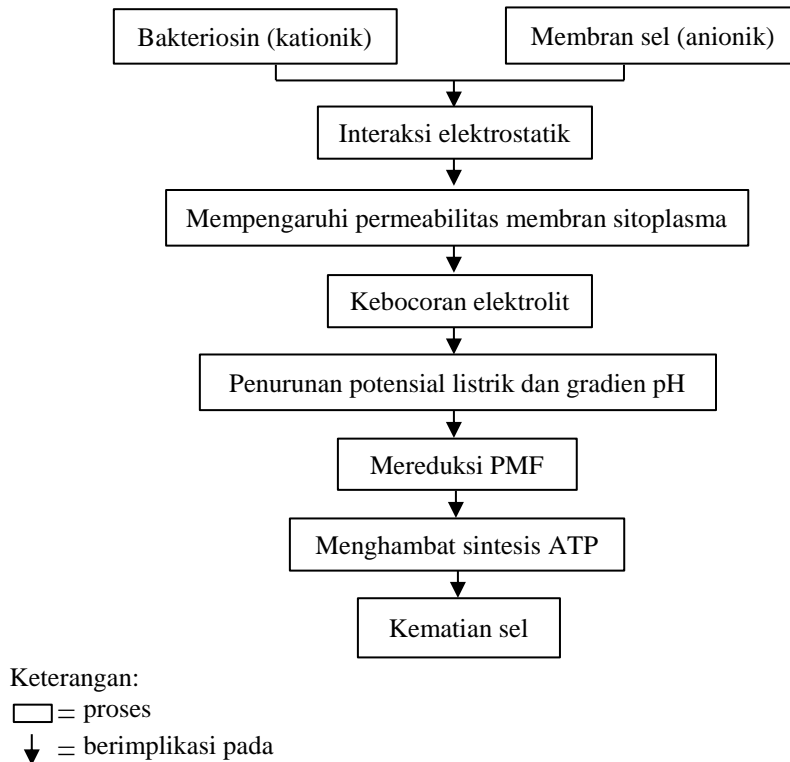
Bakteriosin (kationik)

Membran sel (anionik)

Interaksi elektrostatik

Mempengaruhi permeabilitas membran sitoplasma

Kebocoran elektrolit

Penurunan potensial listrik dan gradien pH

Mereduksi PMF

Menghambat sintesis ATP

Kematian sel

Keterangan:
= proses
= berimplikasi pada